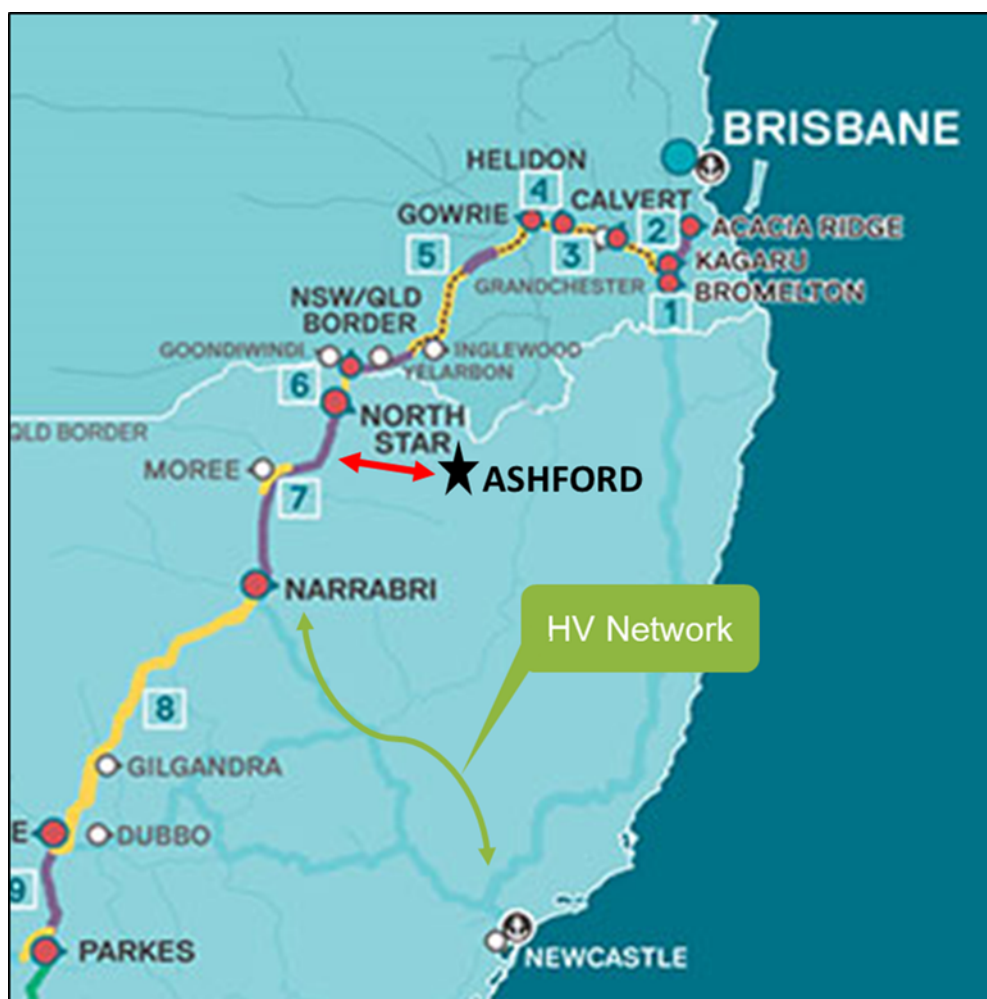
BRISBANE

HELIDON

4

CALVERT

GOWRIE

2

ACACIA RIDGE

5

3

KAGARU

GRANDCHESTER

BROMELTON

1

NSW/QLD BORDER

GOONDIWINDI

INGLEWOOD

YELARBON

6

NORTH STAR

QLD BORDER

MOREE

ASHFORD

7

NARRABRI

HV Network

8

GILGANDRA

E

DUBBO

9

PARKES

NEWCASTLE